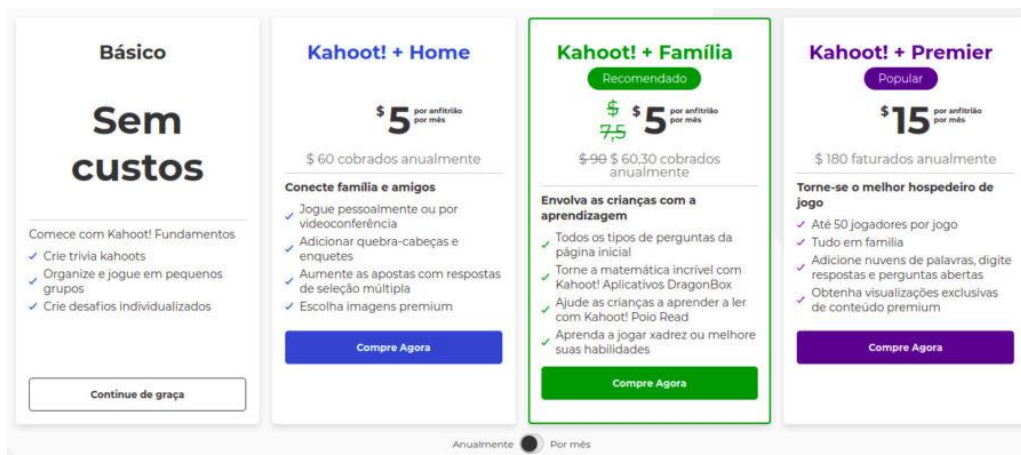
Básico

Sem custos

Comece com Kahoot! Fundamentos
✓ Crie trivia kahoots
✓ Organize e jogue em pequenos grupos
✓ Crie desafios individualizados

Continue de graça

Kahoot! + Home

$5 por anfitrião por mês

$ 60 cobrados anualmente

Conecte família e amigos
✓ Jogue pessoalmente ou por videoconferência
✓ Adicionar quebra-cabeças e enquetes
✓ Aumente as apostas com respostas de seleção múltipla
✓ Escolha imagens premium

Compre Agora

Kahoot! + Família

Recomendado

$ 7,5 $5 por anfitrião por mês

$ 90 $ 60,30 cobrados anualmente

Envolva as crianças com a aprendizagem
✓ Todos os tipos de perguntas da página inicial
✓ Torne a matemática incrível com Kahoot! Aplicativos DragonBox
✓ Ajude as crianças a aprender a ler com Kahoot! Poio Read
✓ Aprenda a jogar xadrez ou melhore suas habilidades

Compre Agora

Kahoot! + Premier

Popular

$15 por anfitrião por mês

$ 180 faturados anualmente

Torne-se o melhor hospedeiro de jogo
✓ Até 50 jogadores por jogo
✓ Tudo em família
✓ Adicione nuvens de palavras, digite respostas e perguntas abertas
✓ Obtenha visualizações exclusivas de conteúdo premium

Compre Agora

Anualmente Por mês